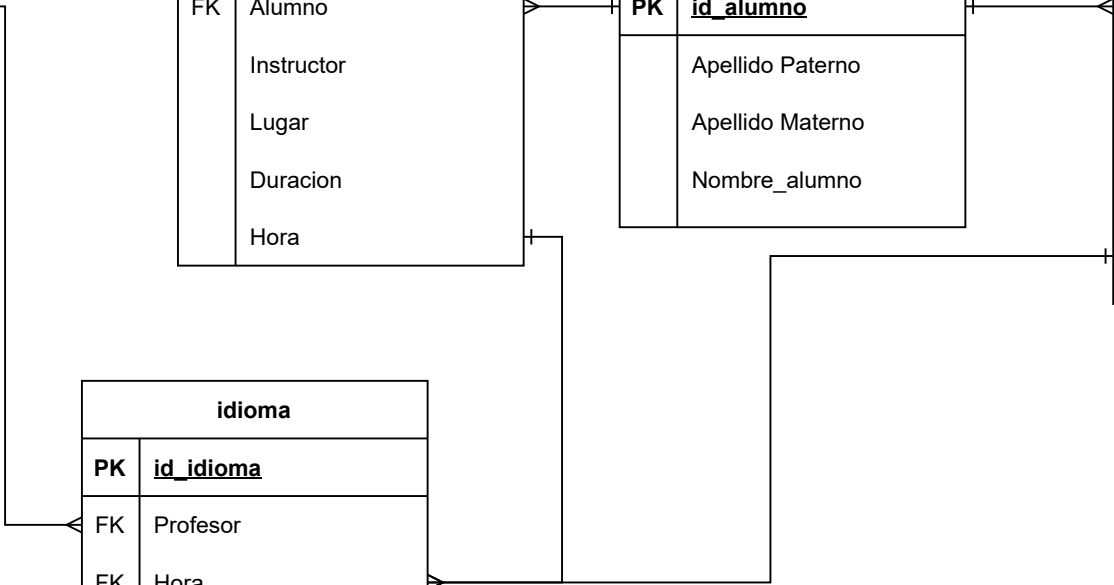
| FK | Alumno |
|---|---|
| | Instructor |
| | Lugar |
| | Duracion |
| | Hora |

| PK | id_alumno |
|---|---|
| | Apellido Paterno |
| | Apellido Materno |
| | Nombre_alumno |

idioma

| PK | id_idioma |
|---|---|
| FK | Profesor |
| FK | Hora |